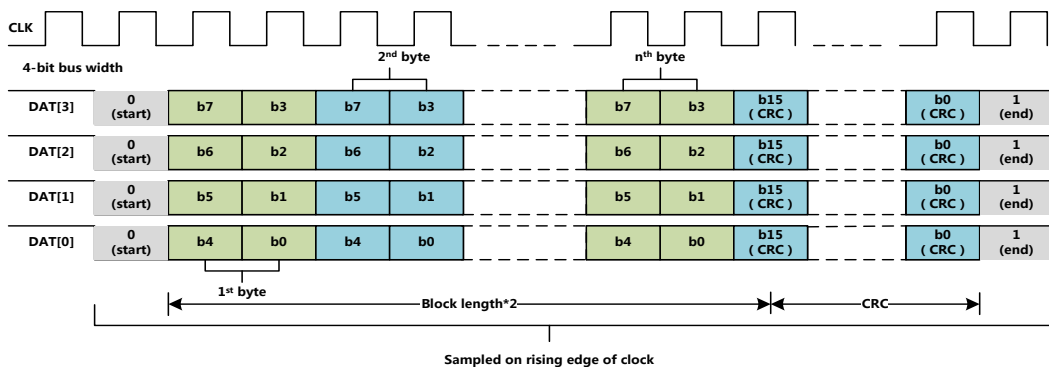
CLK

4-bit bus width

2$^{nd}$ byte

n$^{th}$ byte

| | | | | | | | | | | |
|---|---|---|---|---|---|---|---|---|---|---|
| DAT[3] | 0 (start) | b7 | b3 | b7 | b3 | b7 | b3 | b15 ( CRC ) | b0 ( CRC ) | 1 (end) |
| DAT[2] | 0 (start) | b6 | b2 | b6 | b2 | b6 | b2 | b15 ( CRC ) | b0 ( CRC ) | 1 (end) |
| DAT[1] | 0 (start) | b5 | b1 | b5 | b1 | b5 | b1 | b15 ( CRC ) | b0 ( CRC ) | 1 (end) |
| DAT[0] | 0 (start) | b4 | b0 | b4 | b0 | b4 | b0 | b15 ( CRC ) | b0 ( CRC ) | 1 (end) |

1$^{st}$ byte

Block length*2

CRC

Sampled on rising edge of clock